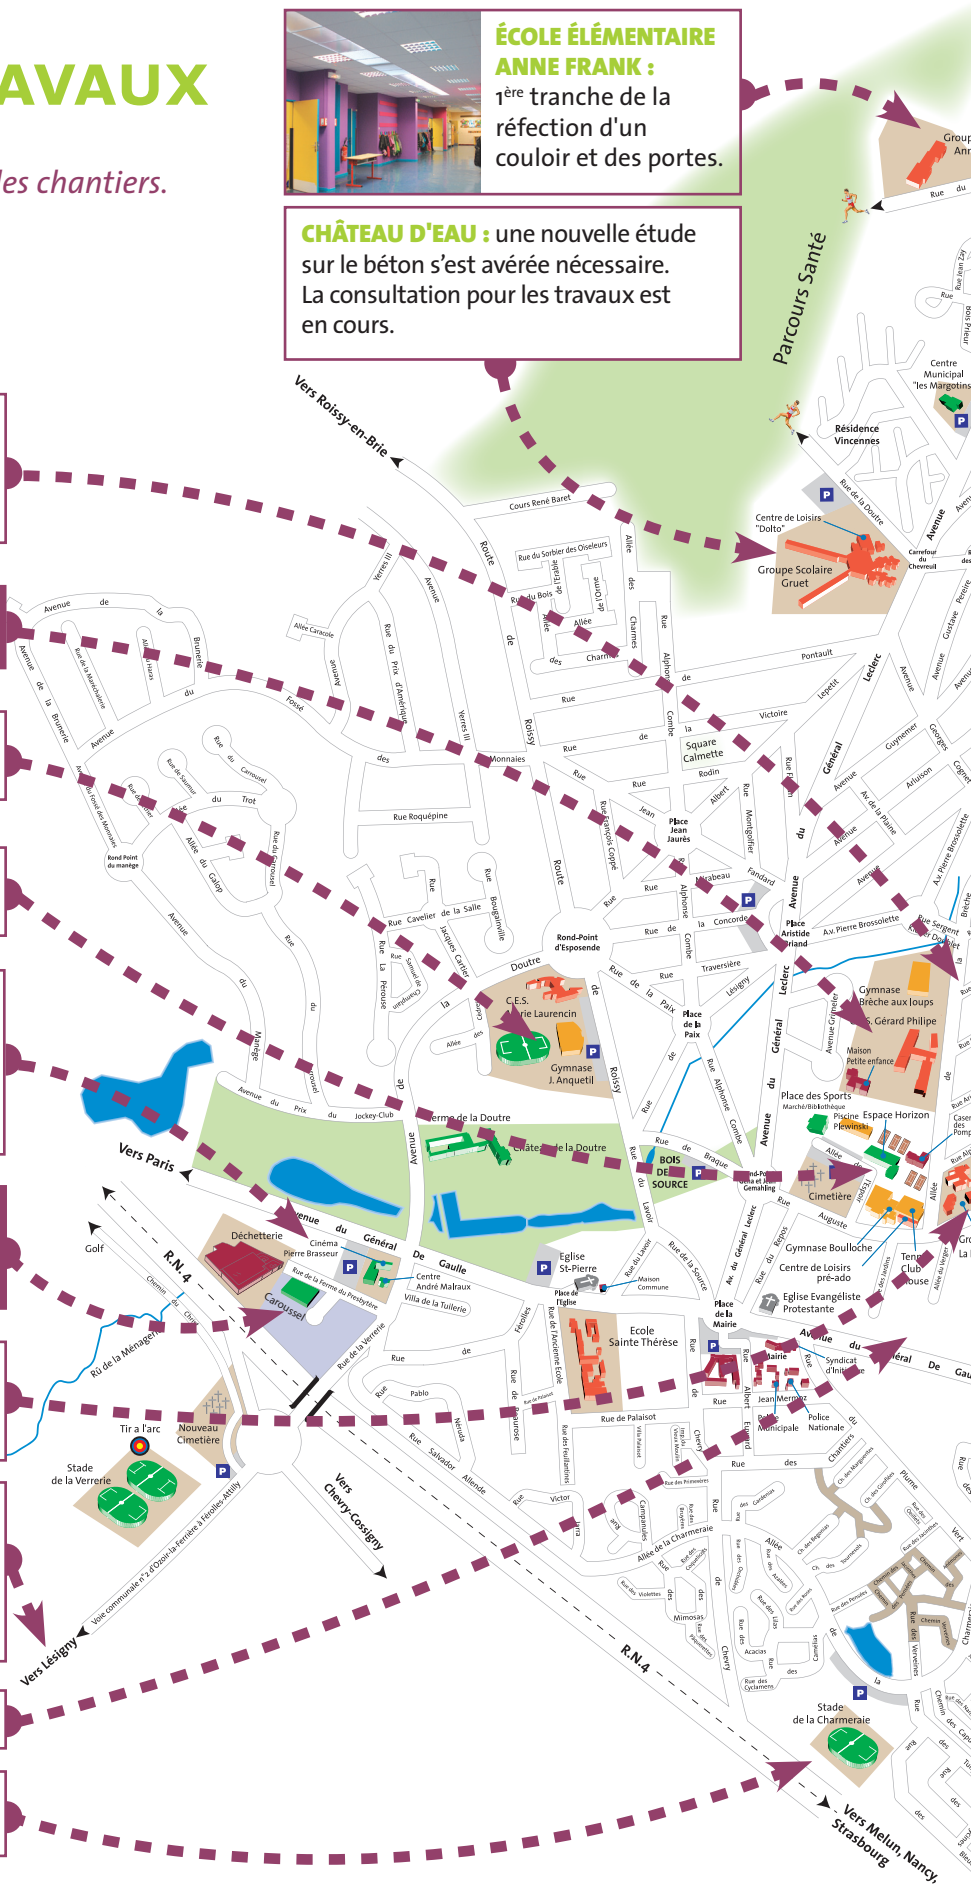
AVAUX

les chantiers.

ÉCOLE ÉLÉMENTAIRE ANNE FRANK : 1ère tranche de la réfection d'un couloir et des portes.

CHÂTEAU D'EAU : une nouvelle étude sur le béton s'est avérée nécessaire. La consultation pour les travaux est en cours.

Parcours Santé

Vers Roissy-en-Brie

Groupe Scolaire Gruet

Centre de Loisirs "Dolto"

Résidence Vincennes

Centre Municipal "les Margotins"

Cours René Baret

Rue du Sorbier des Oiseleurs

Square Calmette

Place Jean Jaurès

Rue Roquépine

Rond-Point d'Esposende

C.E.S. Marie Laurencin

Gymnase J. Anquetil

Place de la Paix

Place Aristide Briand

Gymnase Brèche aux loups

G. Gérard Philipe

Maison Petite enfance

Place des Sports

Piscine Espace Horizon

Cimetière

Gymnase Boulloche

Centre de Loisirs pré-ado

Eglise Evangéliste Protestante

Tennis Club House

Ferme de la Doutre

Château de la Doutre

BOIS DE LA SOURCE

Eglise St-Pierre

Place de l'Eglise

Maison Commune

Ecole Sainte Thérèse

Place de la Mairie

Mairie

Syndicat d'Initiative

Police Municipale

Police Nationale

Rue de Palaisot

Vers Paris

Golf

Déchetterie

Cinéma Pierre Brasseur

Carroussel

Centre André Malraux

Villa de la Tuilerie

R.N. 4

Rû de la Ménagerie

Tir à l'arc

Nouveau Cimetière

Stade de la Verrerie

Vers Chevry-Cossigny

Voie communale n°2 d'Ozoir-la-Ferrière à Férolles-Attilly

Vers Lésigny

Stade de la Charmeraie

Allée de la Charmeraie

R.N.4

Vers Melun, Nancy, Strasbourg

Avenue du Général De Gaulle

Rond Point du manège

Avenue du Général Leclerc

Rue de la Doutre